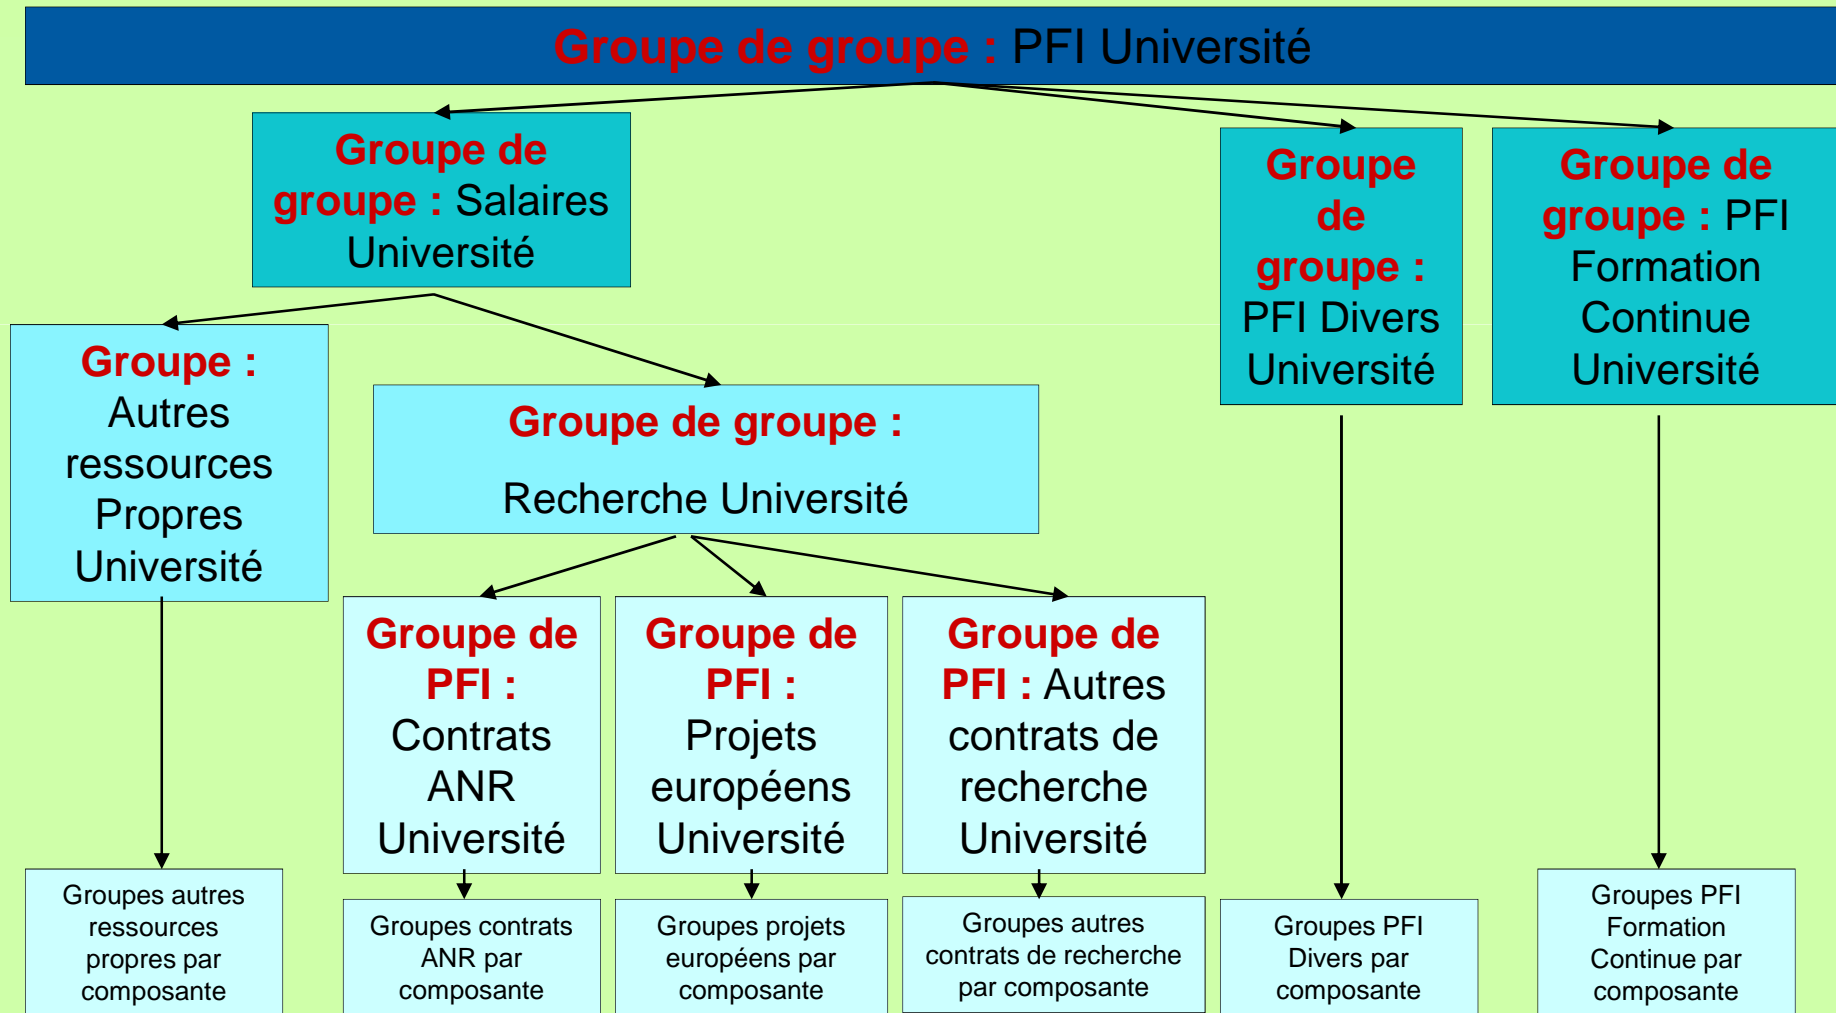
Groupe de groupe : PFI Université

Groupe de groupe : Salaires Université

Groupe de groupe : PFI Divers Université

Groupe de groupe : PFI Formation Continue Université

Groupe : Autres ressources Propres Université

Groupe de groupe :

Recherche Université

Groupe de PFI : Contrats ANR Université

Groupe de PFI : Projets européens Université

Groupe de PFI : Autres contrats de recherche Université

Groupes autres ressources propres par composante

Groupes contrats ANR par composante

Groupes projets européens par composante

Groupes autres contrats de recherche par composante

Groupes PFI Divers par composante

Groupes PFI Formation Continue par composante